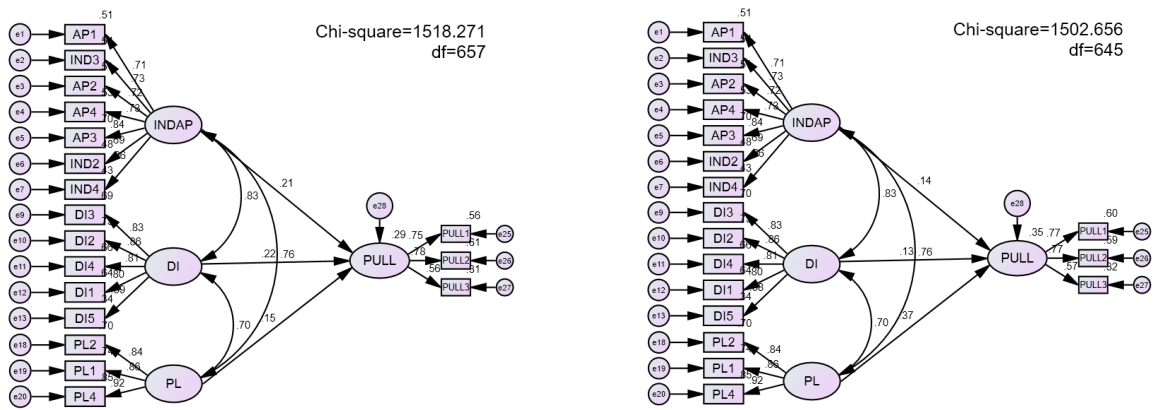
Chi-square=1518.271
df=657

e1 AP1 .51
e2 IND3
e3 AP2
e4 AP4
e5 AP3
e6 IND2
e7 IND4
e9 DI3
e10 DI2
e11 DI4
e12 DI1
e13 DI5
e18 PL2
e19 PL1
e20 PL4

.71 .73 .72 .73 .84 .69 .66 .59
INDAP
.83 .86 .81 .80 .69 .70
DI
.84 .86 .92
PL
.83 .70 .21 .22 .76 .15
e28
PULL .29
.75 .78 .56
PULL1 .56 e25
PULL2 .61 e26
PULL3 .31 e27

Chi-square=1502.656
df=645

e1 AP1 .51
e2 IND3
e3 AP2
e4 AP4
e5 AP3
e6 IND2
e7 IND4
e9 DI3
e10 DI2
e11 DI4
e12 DI1
e13 DI5
e18 PL2
e19 PL1
e20 PL4

.71 .73 .72 .73 .84 .69 .66 .70
INDAP
.83 .86 .81 .80 .68 .70
DI
.84 .86 .92
PL
.83 .70 .14 .13 .76 .37
e28
PULL .35
.77 .77 .57
PULL1 .60 e25
PULL2 .59 e26
PULL3 .32 e27